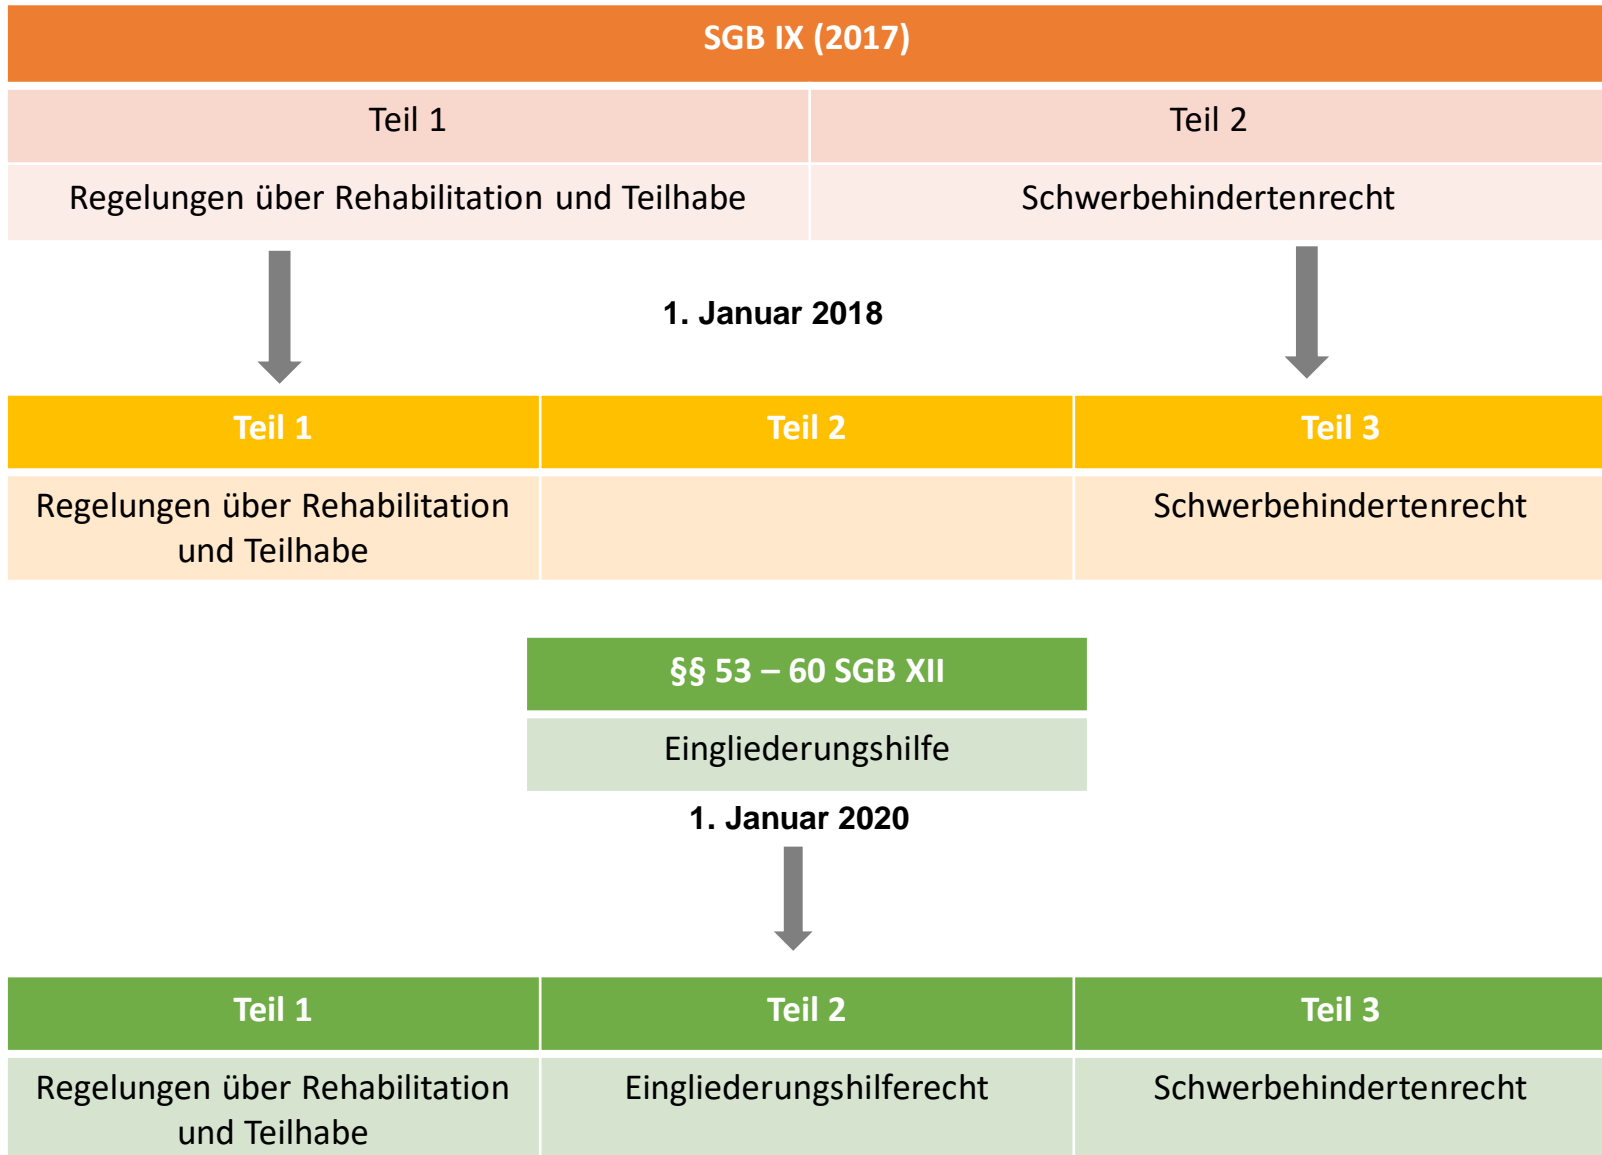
SGB IX (2017)

| Teil 1 | Teil 2 |
|---|---|
| Regelungen über Rehabilitation und Teilhabe | Schwerbehindertenrecht |

1. Januar 2018

| Teil 1 | Teil 2 | Teil 3 |
|---|---|---|
| Regelungen über Rehabilitation und Teilhabe | | Schwerbehindertenrecht |

§§ 53 – 60 SGB XII

Eingliederungshilfe

1. Januar 2020

| Teil 1 | Teil 2 | Teil 3 |
|---|---|---|
| Regelungen über Rehabilitation und Teilhabe | Eingliederungshilferecht | Schwerbehindertenrecht |